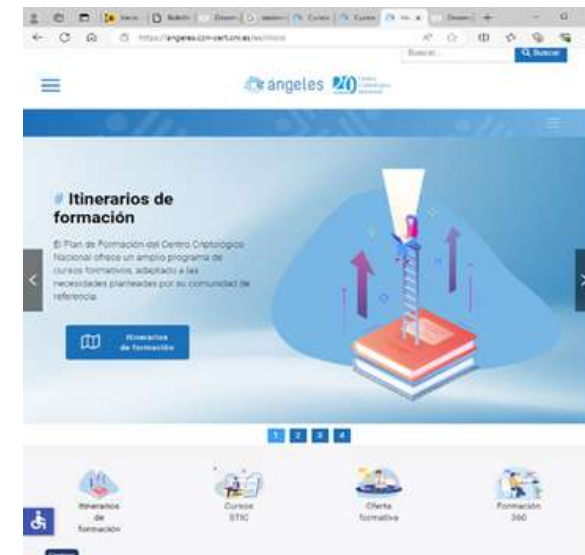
Inicio | Boletín | Desarr | Curso | Curso | Desarr

https://angeles.ccn-cert.cni.es/es/inicio

Buscar... Q Buscar

ángeles 20

Itinerarios de formación

El Plan de Formación del Centro Criptológico Nacional ofrece un amplio programa de cursos formativos, adaptado a las necesidades planteadas por su comunidad de referencia.

Itinerarios de formación

1 2 3 4

Itinerarios de formación

Cursos STIC

Oferta formativa

Formación 360